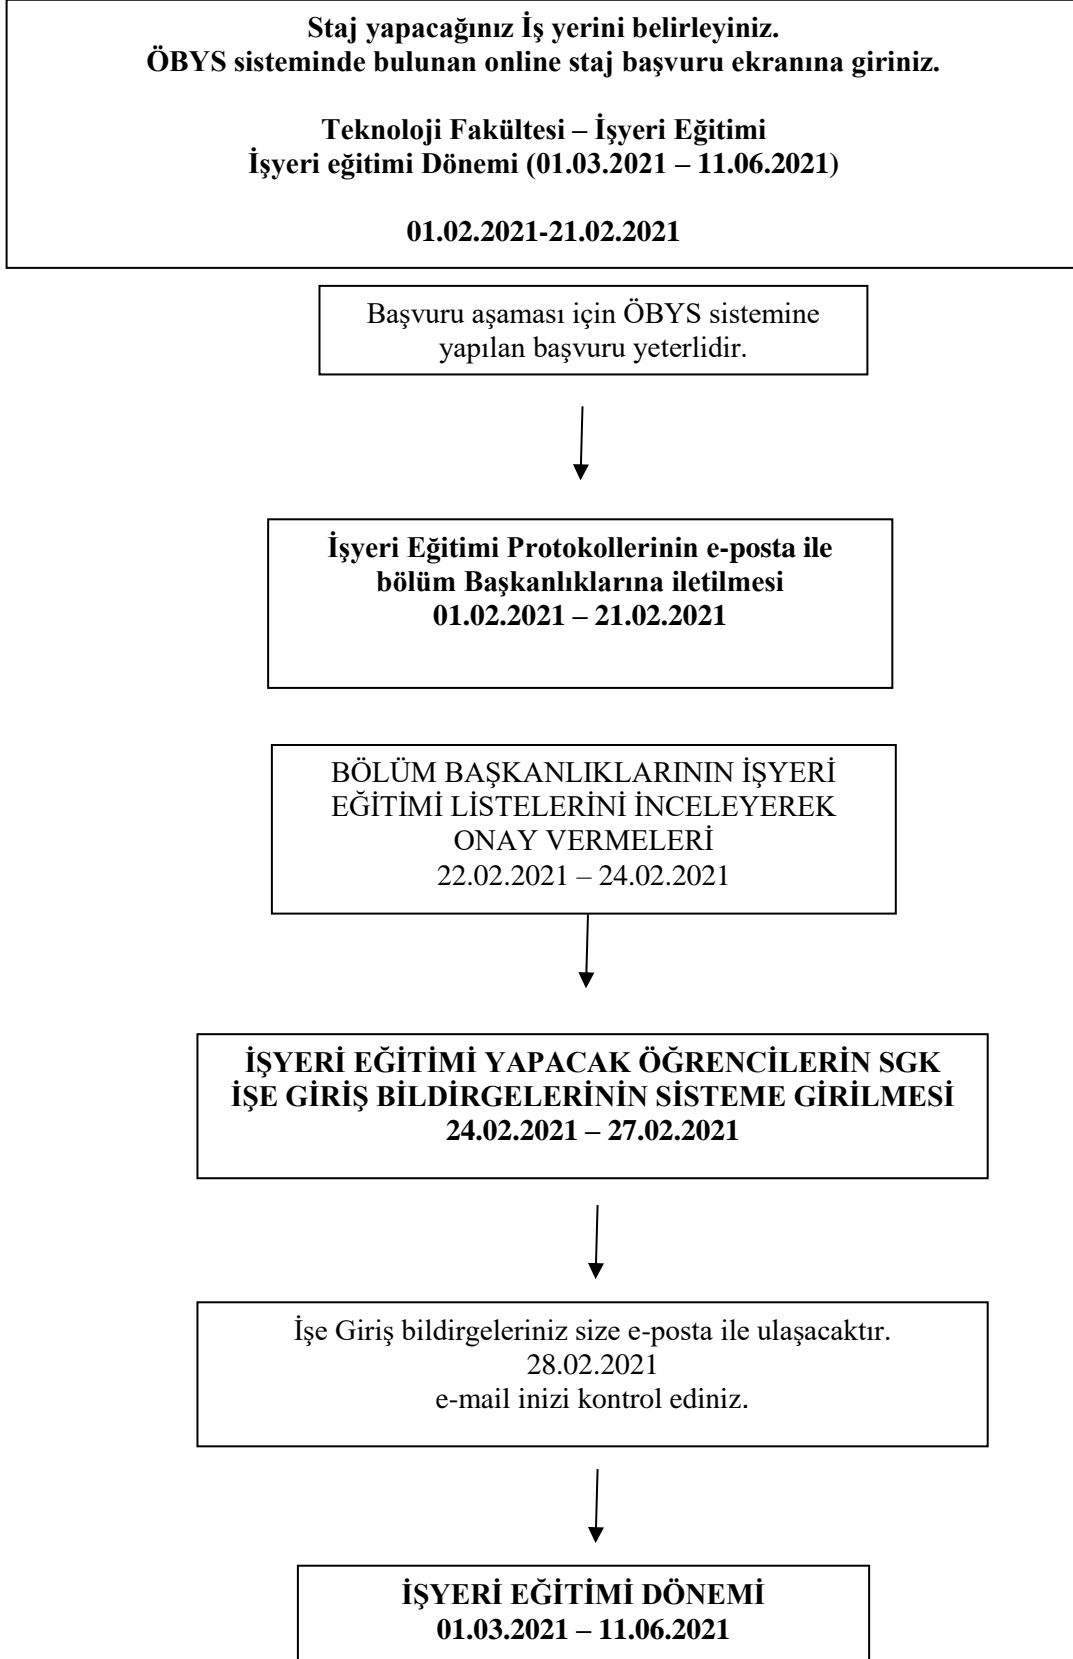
Staj yapacağınız İş yerini belirleyiniz.
ÖBYS sisteminde bulunan online staj başvuru ekranına giriniz.

Teknoloji Fakültesi – İşyeri Eğitimi
İşyeri eğitimi Dönemi (01.03.2021 – 11.06.2021)

01.02.2021-21.02.2021

Başvuru aşaması için ÖBYS sistemine yapılan başvuru yeterlidir.

İşyeri Eğitimi Protokollerinin e-posta ile bölüm Başkanlıklarına iletilmesi
01.02.2021 – 21.02.2021

BÖLÜM BAŞKANLIKLARININ İŞYERİ EĞİTİMİ LİSTELERİNİ İNCELEYEREK ONAY VERMELERİ
22.02.2021 – 24.02.2021

İŞYERİ EĞİTİMİ YAPACAK ÖĞRENCİLERİN SGK İŞE GİRİŞ BİLDİRGELERİNİN SİSTEME GİRİLMESİ
24.02.2021 – 27.02.2021

İşe Giriş bildirgeleriniz size e-posta ile ulaşacaktır.
28.02.2021
e-mail inizi kontrol ediniz.

İŞYERİ EĞİTİMİ DÖNEMİ
01.03.2021 – 11.06.2021